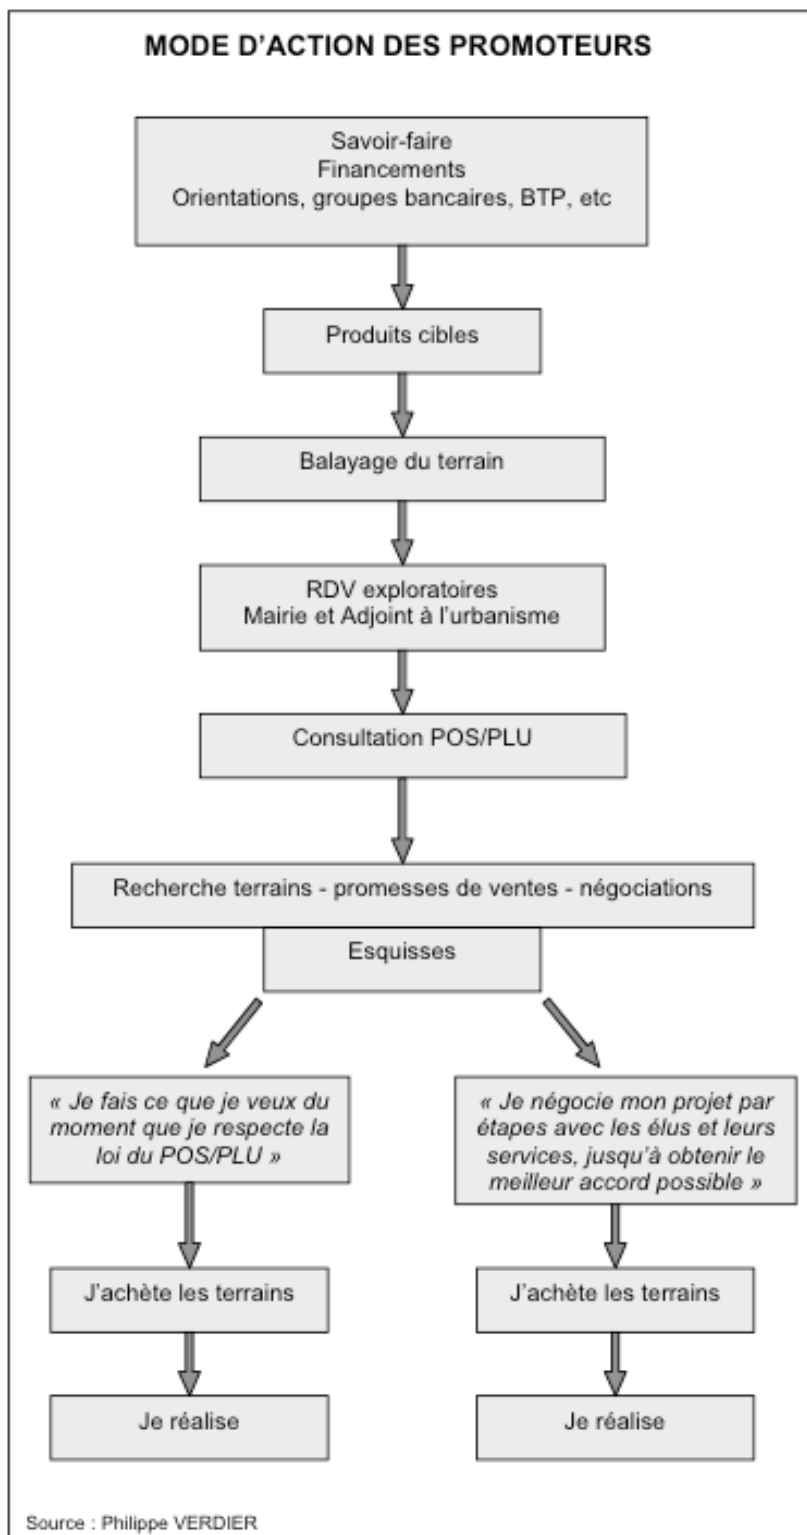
MODE D'ACTION DES PROMOTEURS

Savoir-faire
Financements
Orientations, groupes bancaires, BTP, etc

Produits cibles

Balayage du terrain

RDV exploratoires
Mairie et Adjoint à l'urbanisme

Consultation POS/PLU

Recherche terrains - promesses de ventes - négociations

Esquisses

« Je fais ce que je veux du moment que je respecte la loi du POS/PLU »

J'achète les terrains

Je réalise

« Je négocie mon projet par étapes avec les élus et leurs services, jusqu'à obtenir le meilleur accord possible »

J'achète les terrains

Je réalise

Source : Philippe VERDIER